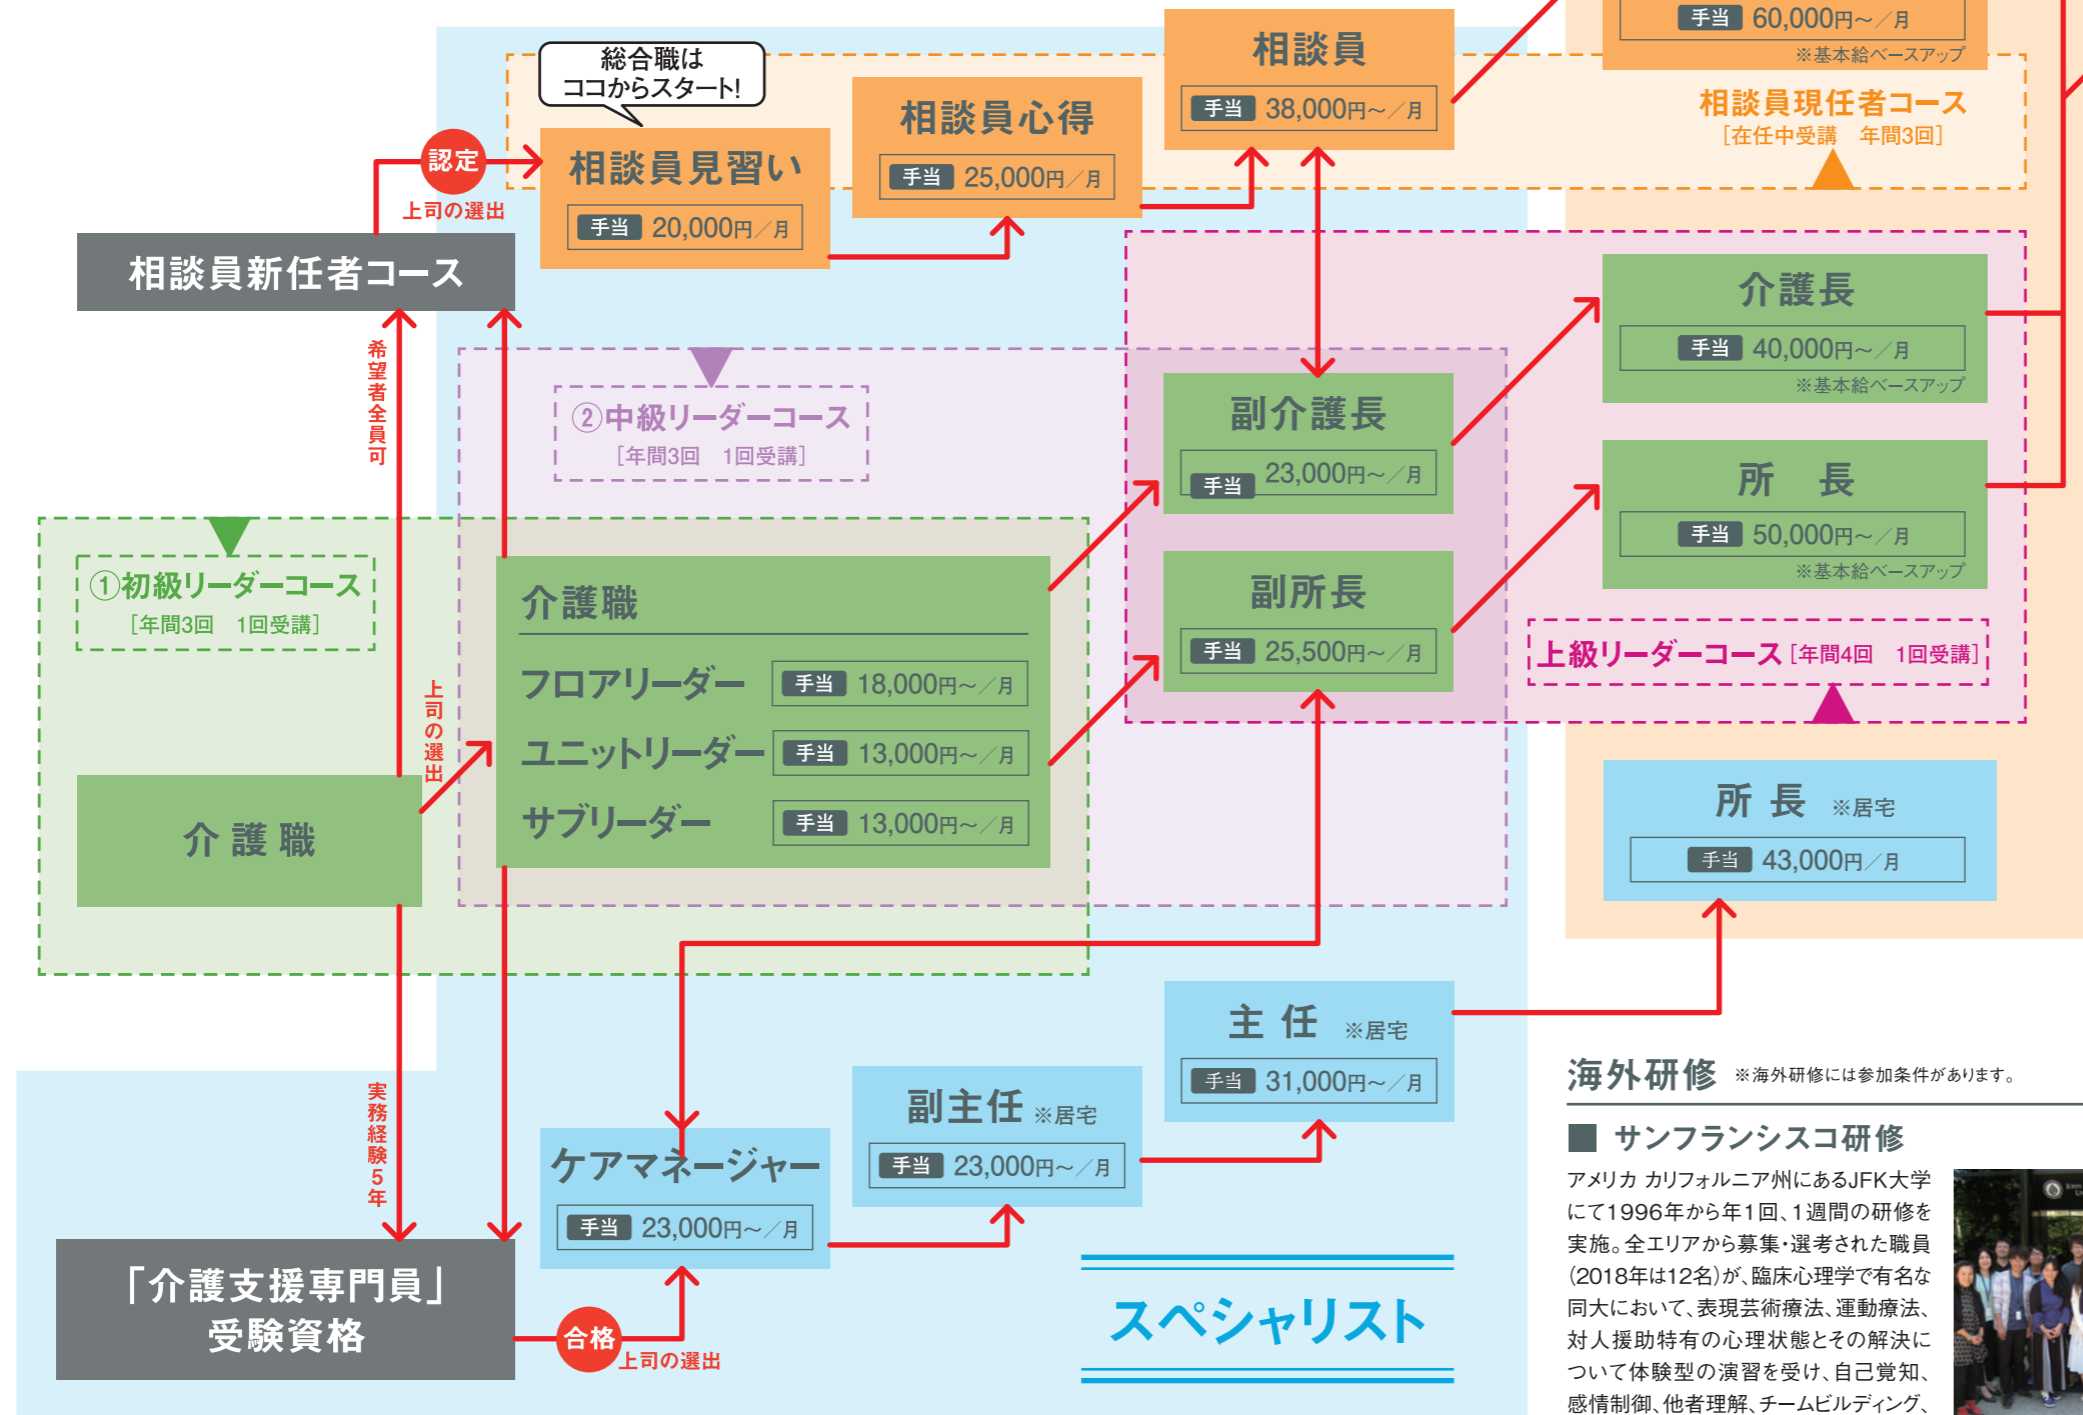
手当 60,000円～／月
※基本給ベースアップ

相談員現任者コース
［在任中受講　年間3回］

相談員
手当 38,000円～／月

総合職は
ココからスタート!

相談員心得
手当 25,000円／月

認定
上司の選出

相談員見習い
手当 20,000円／月

相談員新任者コース

希望者全員可

介護長
手当 40,000円～／月
※基本給ベースアップ

②中級リーダーコース
［年間3回　1回受講］

副介護長
手当 23,000円～／月

所　長
手当 50,000円～／月
※基本給ベースアップ

①初級リーダーコース
［年間3回　1回受講］

介護職
フロアリーダー 手当 18,000円～／月
ユニットリーダー 手当 13,000円～／月
サブリーダー 手当 13,000円～／月

副所長
手当 25,500円～／月

上級リーダーコース［年間4回　1回受講］

上司の選出

介護職

所　長 ※居宅
手当 43,000円／月

主　任 ※居宅
手当 31,000円～／月

実務経験5年

副主任 ※居宅
手当 23,000円～／月

ケアマネージャー
手当 23,000円～／月

海外研修 ※海外研修には参加条件があります。

サンフランシスコ研修
アメリカ カリフォルニア州にあるJFK大学にて1996年から年1回、1週間の研修を実施。全エリアから募集・選考された職員(2018年は12名)が、臨床心理学で有名な同大において、表現芸術療法、運動療法、対人援助特有の心理状態とその解決についで体験型の演習を受け、自己覚知、感情制御、他者理解、チームビルディング、

「介護支援専門員」
受験資格

合格
上司の選出

スペシャリスト